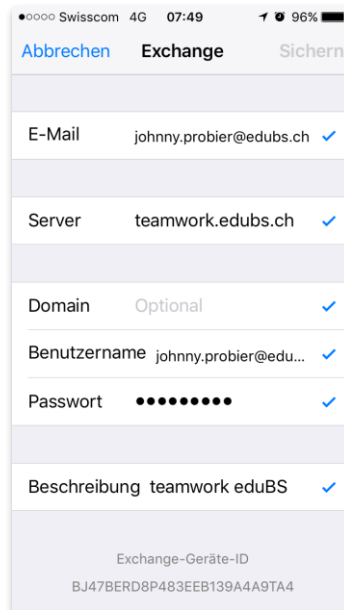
●○○○○ Swisscom 4G 07:49 96%

Abbrechen Exchange Sichern

E-Mail johnny.probier@edubs.ch ✓

Server teamwork.edubs.ch ✓

Domain Optional ✓

Benutzername johnny.probier@edu... ✓

Passwort ●●●●●●●●● ✓

Beschreibung teamwork eduBS ✓

Exchange-Geräte-ID
BJ47BERD8P483EEB139A4A9TA4